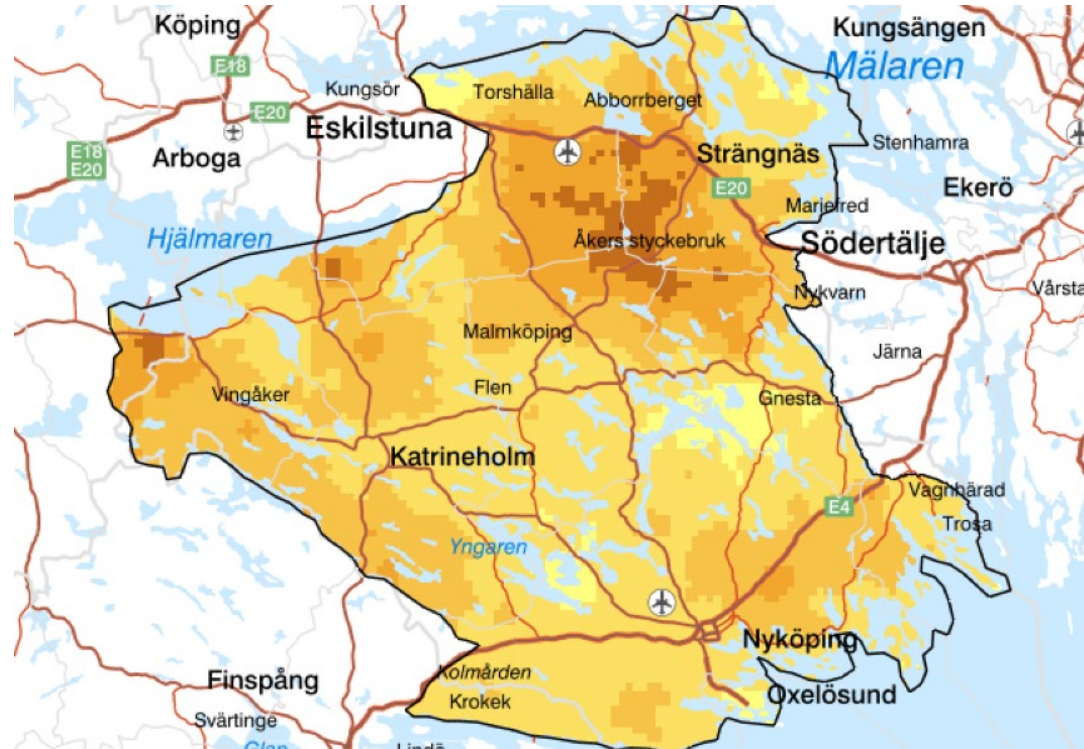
Köping
E18
E20
Kungsör
Arboga
E18
E20
Eskilstuna
Torshälla
Abborrberget
Kungsängen
Mälaren
Stenhamra
Strängnäs
E20
Ekerö
Mariefred
Hjälmaren
Åkers styckebruk
Södertälje
Nykvarn
Vårsta
Malmköping
Järna
Vingåker
Flen
Gnesta
Katrineholm
Vagnhärad
E4
Trosa
Yngaren
Nyköping
Finspång
Kolmården
Krokek
Oxelösund
Svärtinge
Glan
Lindö